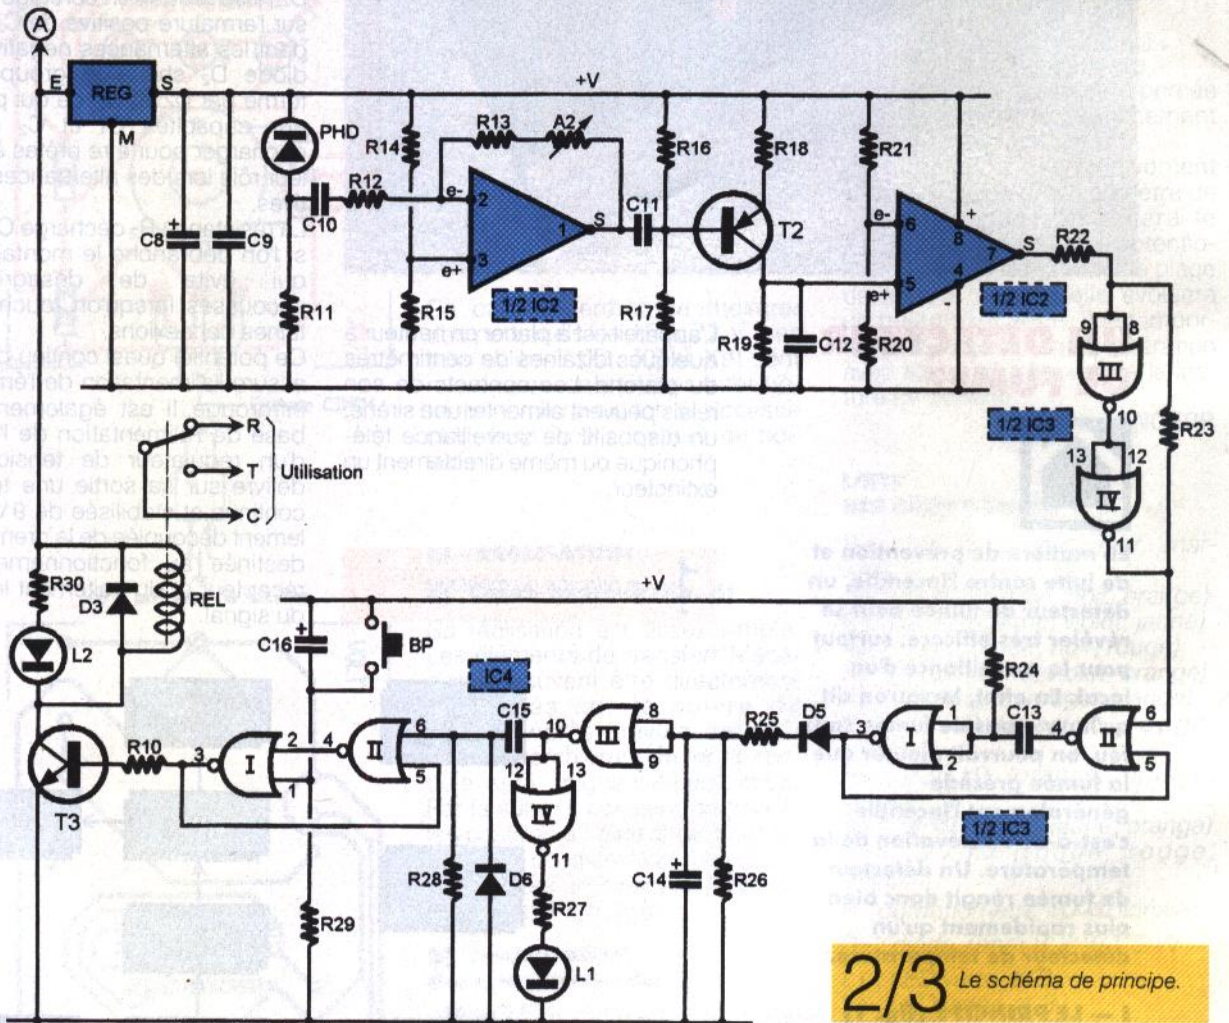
A
E
REG
S
M
+V
PHD
R14
R13
A2
R16
R18
R21
R12
C10
e-
2
S
C11
T2
e-
6
8
+
C8
C9
e+
3
1
7
S
R22
R11
R15
1/2 IC2
R17
R19
C12
e+
5
R20
4
-
1/2 IC2
9
8
III
10
1/2 IC3
R23
13
12
IV
11
R
T
Utilisation
C
R30
D3
REL
L2
+V
C16
BP
R24
IC4
C15
10
8
R25
D5
3
1
C13
4
6
T3
R10
3
I
2
4
II
6
III
9
I
2
II
5
1
5
12
13
IV
11
1/2 IC3
R28
D6
C14
R26
R27
R29
L1
2/3 Le schéma de principe.